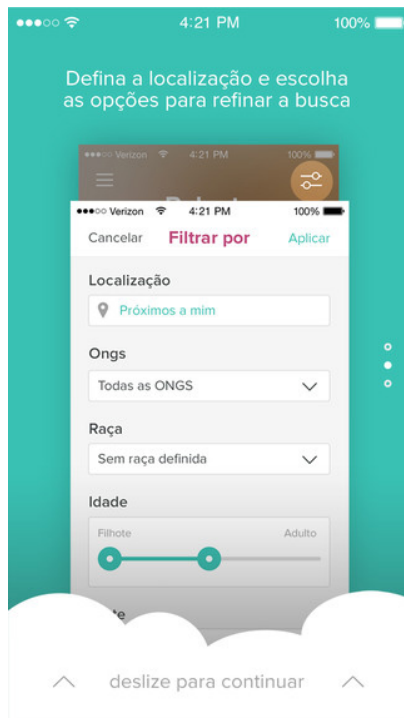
4:21 PM 100%

Defina a localização e escolha as opções para refinar a busca

Verizon 4:21 PM 100%

Verizon 4:21 PM 100%

Cancelar Filtrar por Aplicar

Localização

Próximos a mim

Ongs

Todas as ONGS

Raça

Sem raça definida

Idade

Filhote Adulto

deslize para continuar